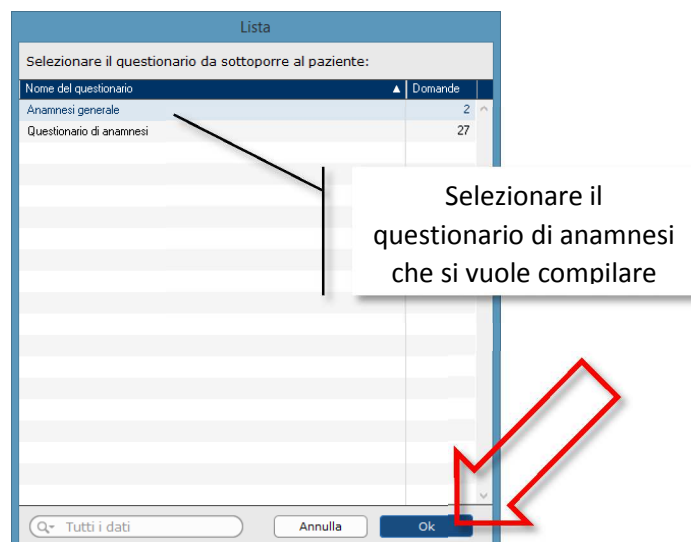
Lista

Selezionare il questionario da sottoporre al paziente:

| Nome del questionario | Domande |
|---|---|
| Anamnesi generale | 2 |
| Questionario di anamnesi | 27 |

Selezionare il questionario di anamnesi che si vuole compilare

Tutti i dati

Annulla

Ok